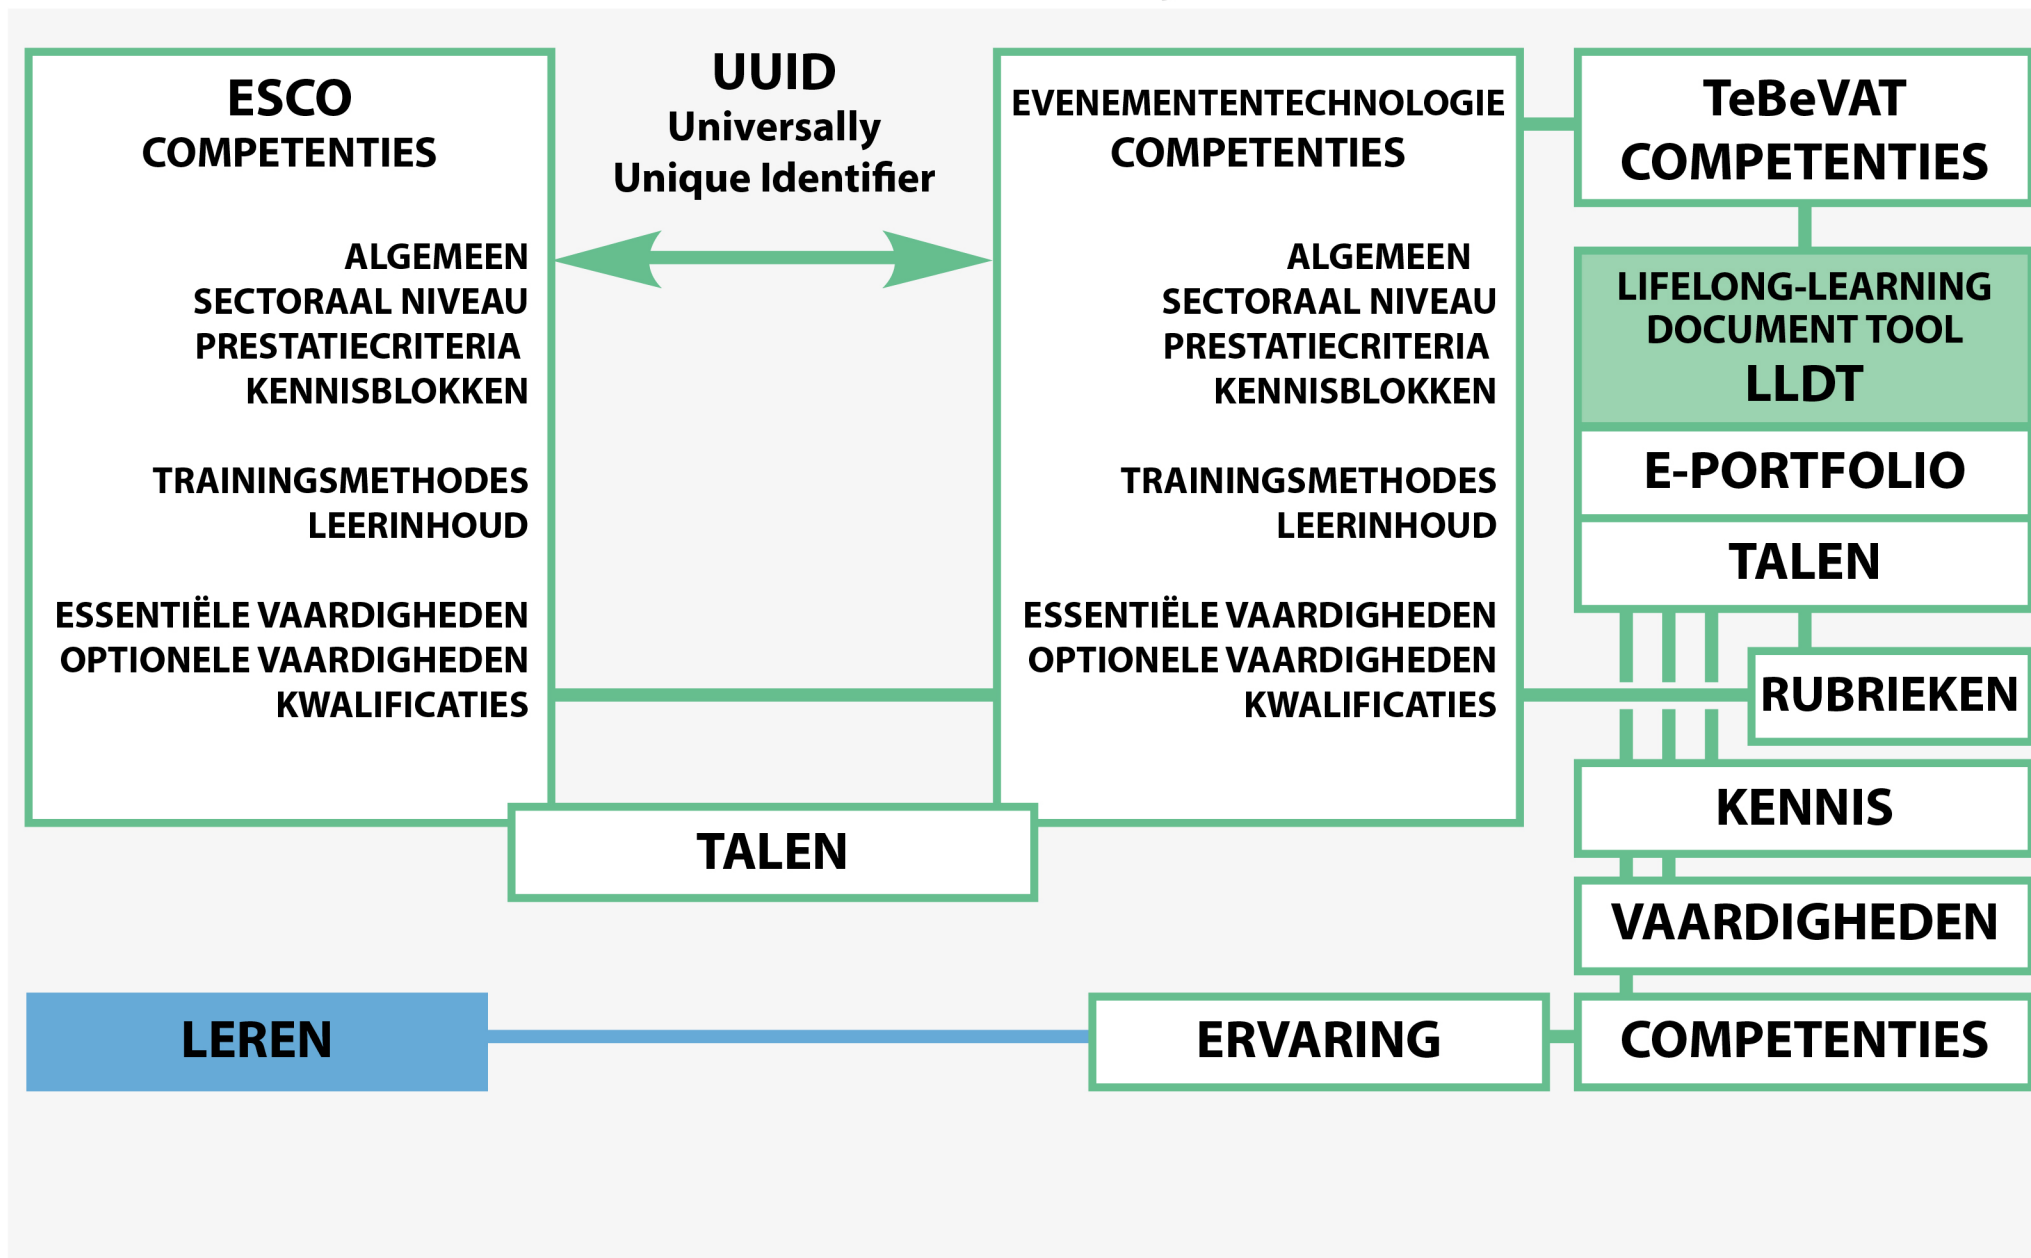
ESCO
COMPETENTIES

ALGEMEEN
SECTORAAL NIVEAU
PRESTATIECRITERIA
KENNISBLOKKEN

TRAININGSMETHODES
LEERINHOUD

ESSENTIËLE VAARDIGHEDEN
OPTIONELE VAARDIGHEDEN
KWALIFICATIES

UUID
Universally
Unique Identifier

EVENEMENTENTECHNOLOGIE
COMPETENTIES

ALGEMEEN
SECTORAAL NIVEAU
PRESTATIECRITERIA
KENNISBLOKKEN

TRAININGSMETHODES
LEERINHOUD

ESSENTIËLE VAARDIGHEDEN
OPTIONELE VAARDIGHEDEN
KWALIFICATIES

TALEN

TeBeVAT
COMPETENTIES

LIFELONG-LEARNING
DOCUMENT TOOL
LLDT

E-PORTFOLIO

TALEN

RUBRIEKEN

KENNIS

VAARDIGHEDEN

LEREN

ERVARING

COMPETENTIES